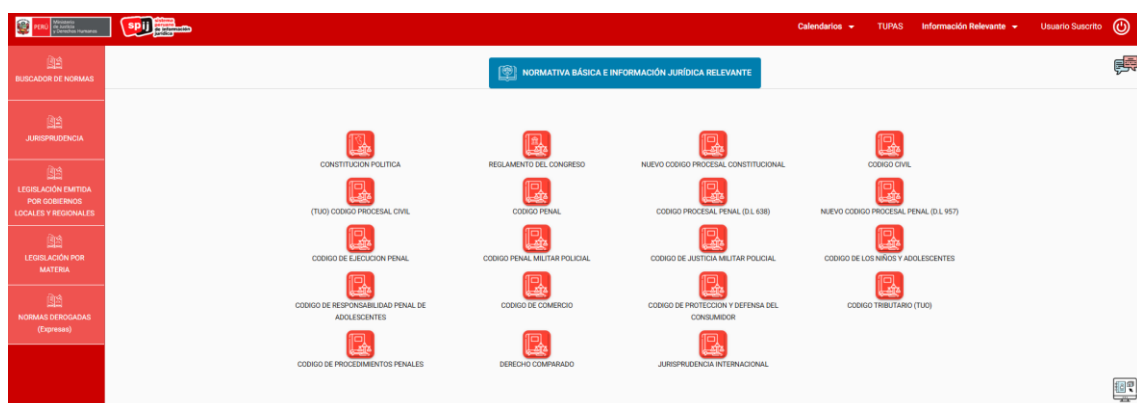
PERÚ Ministerio de Justicia y Derechos Humanos

spij sistema peruano de información jurídica

Calendarios TUPAS Información Relevante Usuario Suscrito

BUSCADOR DE NORMAS

JURISPRUDENCIA

LEGISLACIÓN EMITIDA POR GOBIERNOS LOCALES Y REGIONALES

LEGISLACIÓN POR MATERIA

NORMAS DEROGADAS (Expresas)

NORMATIVA BÁSICA E INFORMACIÓN JURÍDICA RELEVANTE

CONSTITUCION POLITICA

REGLAMENTO DEL CONGRESO

NUEVO CODIGO PROCESAL CONSTITUCIONAL

CODIGO CIVIL

(TUO) CODIGO PROCESAL CIVIL

CODIGO PENAL

CODIGO PROCESAL PENAL (D.L 638)

NUEVO CODIGO PROCESAL PENAL (D.L 957)

CODIGO DE EJECUCION PENAL

CODIGO PENAL MILITAR POLICIAL

CODIGO DE JUSTICIA MILITAR POLICIAL

CODIGO DE LOS NIÑOS Y ADOLESCENTES

CODIGO DE RESPONSABILIDAD PENAL DE ADOLESCENTES

CODIGO DE COMERCIO

CODIGO DE PROTECCION Y DEFENSA DEL CONSUMIDOR

CODIGO TRIBUTARIO (TUO)

CODIGO DE PROCEDIMIENTOS PENALES

DERECHO COMPARADO

JURISPRUDENCIA INTERNACIONAL